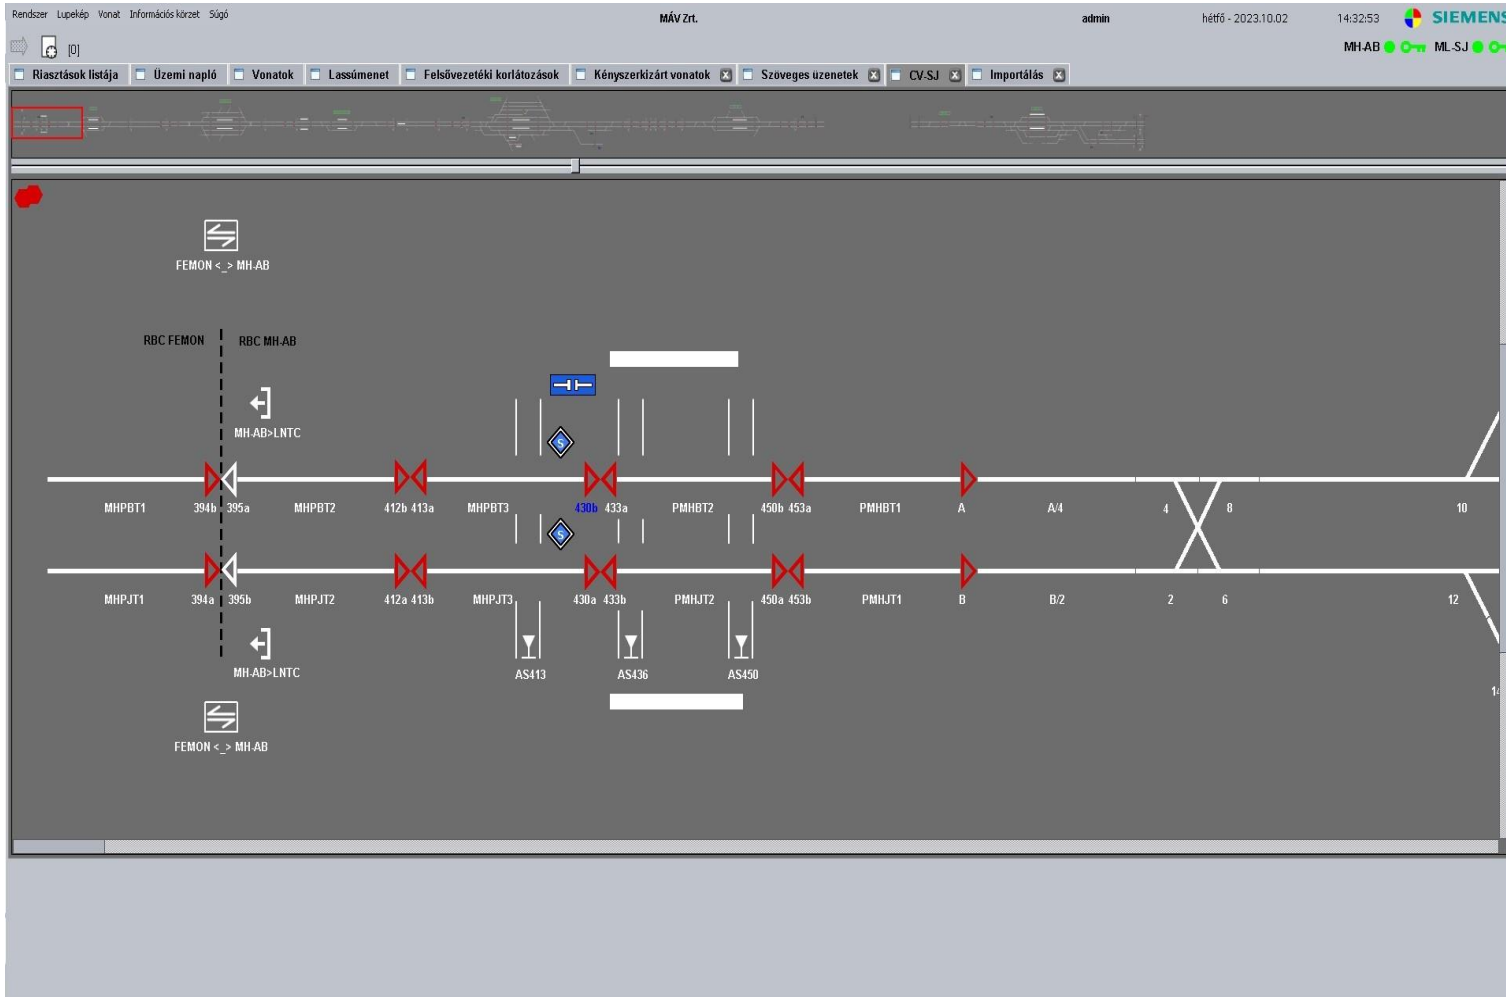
Rendszer Lupekép Vonat Információs körzet Súgó

MÁV Zrt.

admin

hétfő - 2023.10.02

14:32:53

SIEMENS

[0]

MH-AB ML-SJ

Riasztások listája | Üzemi napló | Vonatok | Lassúmenet | Felsővezetéki korlátozások | Kényszerkizárt vonatok | Szöveges üzenetek | CV-SJ | Importálás

FEMON <_> MH-AB

RBC FEMON

RBC MH-AB

MH-AB>LNTC

S

MHPBT1 394b 395a MHPBT2 412b 413a MHPBT3 430b 433a PMHBT2 450b 453a PMHBT1 A A/4 4 8 10

S

MHPJT1 394a 395b MHPJT2 412a 413b MHPJT3 430a 433b PMHJT2 450a 453b PMHJT1 B B/2 2 6 12

MH-AB>LNTC

AS413 AS436 AS450

FEMON <_> MH-AB

1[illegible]